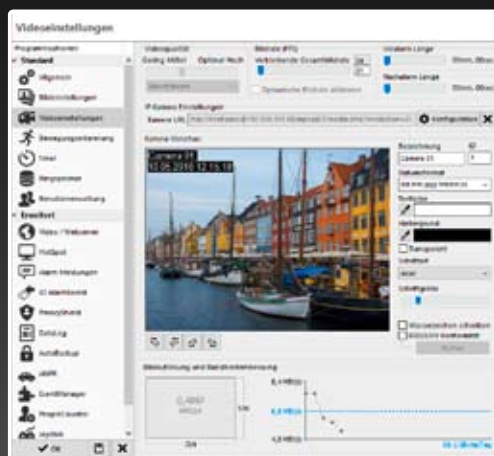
Videoeinstellungen

Programmoptionen

Standard

Allgemein

Bildeinstellungen

Videoeinstellungen

Bewegungserkennung

Timer

Hauptspeicher

Benutzerverwaltung

Erweitert

Video / Webserver

HotSpot

Alarm Meldungen

IO Alarmierung

Privatsphäre

Zeitplan

AutoBackup

ANPR

Event Manager

Programmstarter

Joystick

Videoqualität

Gering Mittel Optimal Hoch

Bildrate (FPS)

Verbleibende Gesamtbildrate

Dynamische Bildrate aktivieren

Vorab-Länge

Nachalarm Länge

IP-Kamera Einstellungen

Kamera URL

Konfiguration

Kamera Vorschau

Camera 01

12.05.2016 12:15:18

Bezeichnung

Camera 01

Datum/Uhrzeit

Textfarbe

Hintergrund

Transparent

Schriftgröße

Wasserzeichen aktivieren

Bildlänge und Bandbreitenberechnung

0,4 MB/s

0,2 MB/s

0,0 MB/s

OK